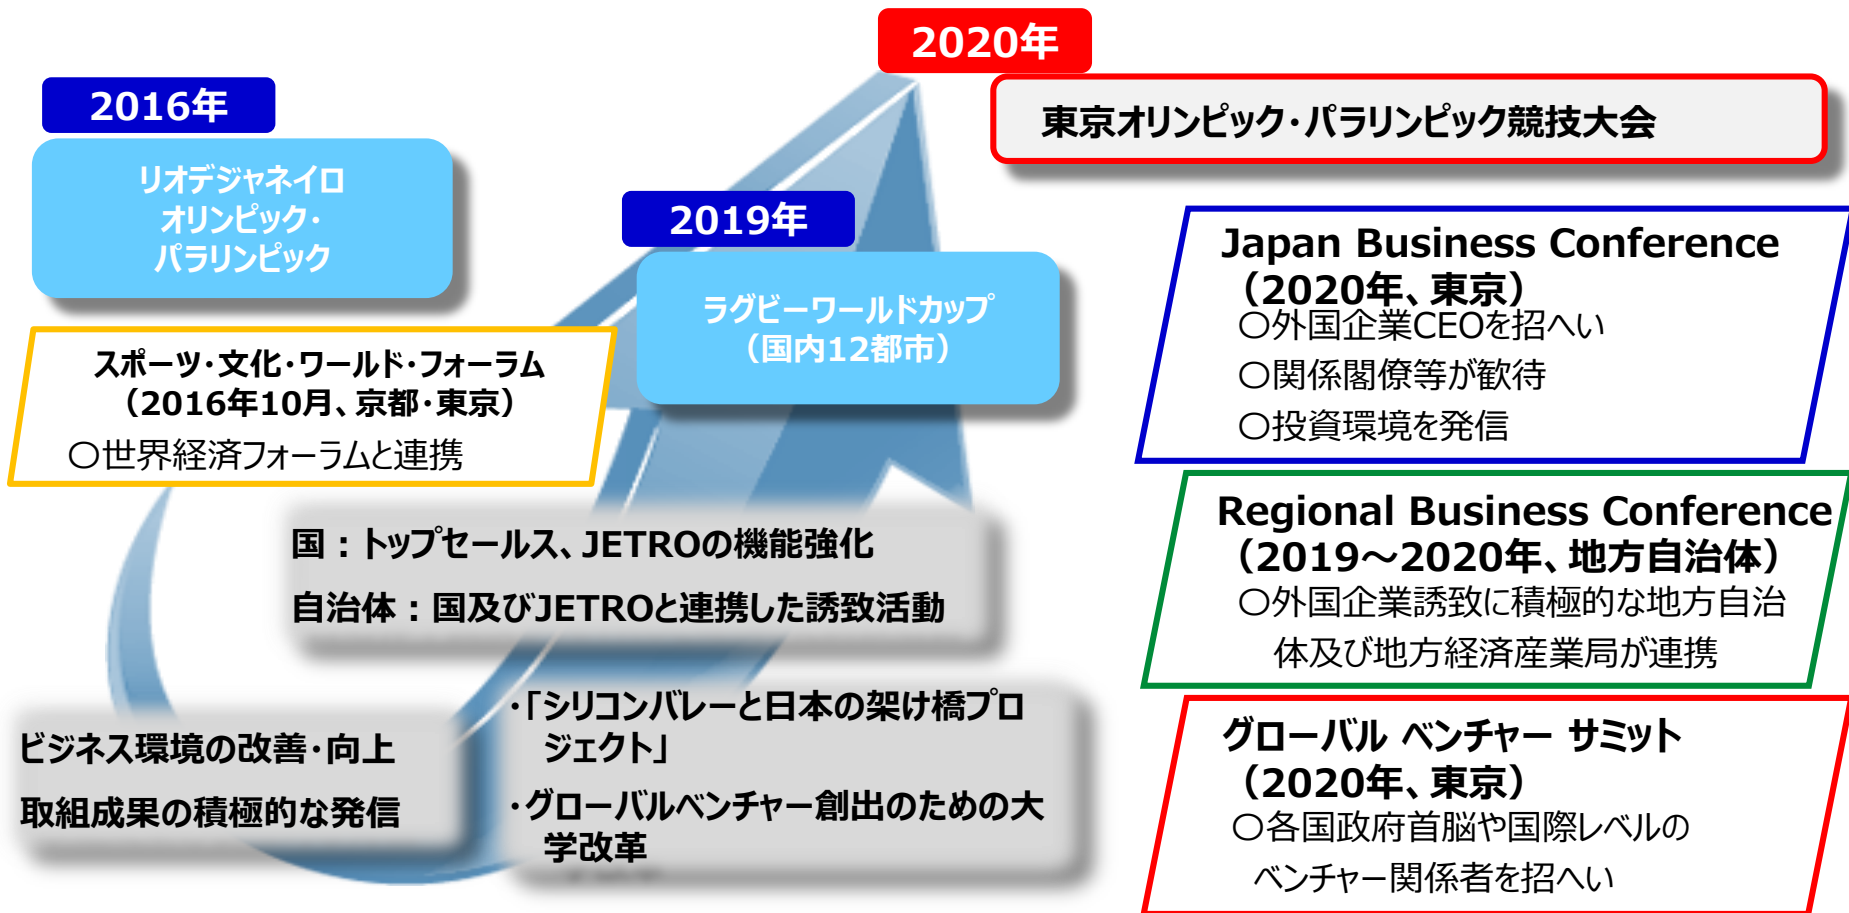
2016年

リオデジャネイロ
オリンピック・
パラリンピック

2019年

ラグビーワールドカップ
（国内12都市）

2020年

東京オリンピック・パラリンピック競技大会

スポーツ・文化・ワールド・フォーラム
（2016年10月、京都・東京）
○世界経済フォーラムと連携

国：トップセールス、JETROの機能強化
自治体：国及びJETROと連携した誘致活動

ビジネス環境の改善・向上
取組成果の積極的な発信

・「シリコンバレーと日本の架け橋プロジェクト」
・グローバルベンチャー創出のための大学改革

Japan Business Conference
（2020年、東京）
○外国企業CEOを招へい
○関係閣僚等が歓待
○投資環境を発信

Regional Business Conference
（2019～2020年、地方自治体）
○外国企業誘致に積極的な地方自治体及び地方経済産業局が連携

グローバル ベンチャー サミット
（2020年、東京）
○各国政府首脳や国際レベルのベンチャー関係者を招へい